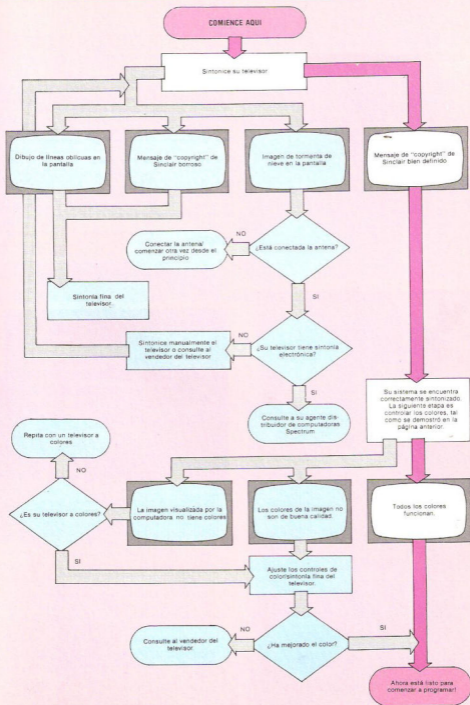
COMIENCE AQUI

Sintonice su televisor

Dibujo de líneas oblicuas en la pantalla

Mensaje de "copyright" de Sinclair borroso

Imagen de tormenta de nieve en la pantalla

Mensaje de "copyright" de Sinclair bien definido

Conectar la antena/ comenzar otra vez desde el principio

NO

¿Está conectada la antena?

SI

Sintonía fina del televisor

Sintonice manualmente el televisor o consulte al vendedor del televisor

NO

¿Su televisor tiene sintonía electrónica?

SI

Consulte a su agente distribuidor de computadoras Spectrum

Su sistema se encuentra correctamente sintonizado. La siguiente etapa es controlar los colores, tal como se demostró en la página anterior

Repita con un televisor a colores

NO

¿Es su televisor a colores?

SI

La imagen visualizada por la computadora no tiene colores

Los colores de la imagen no son de buena calidad

Todos los colores funcionan.

Ajuste los controles de color/sintonía fina del televisor

Consulte al vendedor del televisor

NO

¿Ha mejorado el color?

SI

Ahora está listo para comenzar a programar!